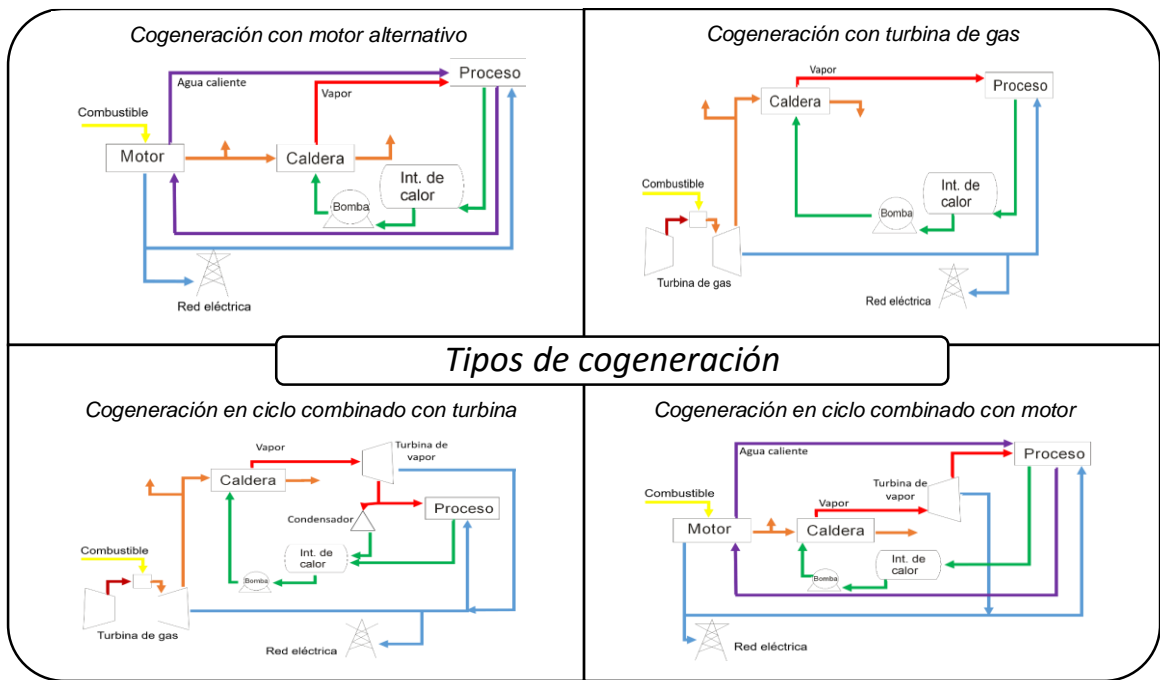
Cogeneración con motor alternativo

Agua caliente
Proceso
Vapor
Combustible
Motor
Caldera
Int. de calor
Bomba
Red eléctrica

Cogeneración con turbina de gas

Vapor
Proceso
Caldera
Combustible
Int. de calor
Bomba
Turbina de gas
Red eléctrica

Tipos de cogeneración

Cogeneración en ciclo combinado con turbina

Vapor
Turbina de vapor
Caldera
Condensador
Proceso
Combustible
Int. de calor
Bomba
Turbina de gas
Red eléctrica

Cogeneración en ciclo combinado con motor

Agua caliente
Proceso
Turbina de vapor
Combustible
Vapor
Motor
Caldera
Int. de calor
Bomba
Red eléctrica